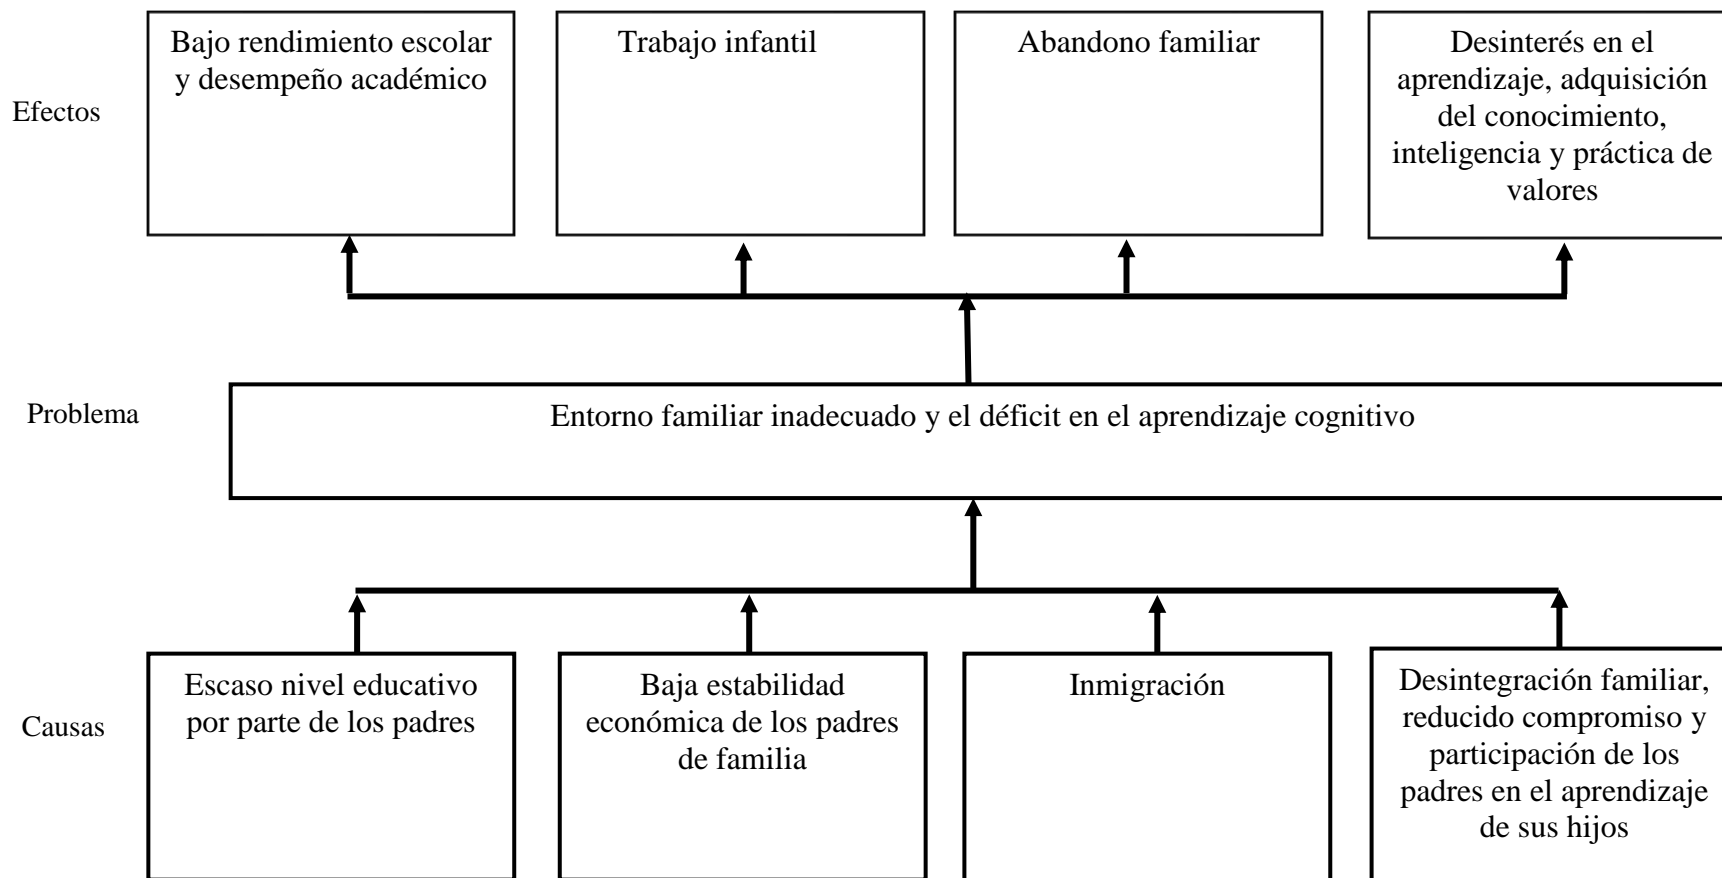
Efectos

Bajo rendimiento escolar y desempeño académico

Trabajo infantil

Abandono familiar

Desinterés en el aprendizaje, adquisición del conocimiento, inteligencia y práctica de valores

Problema

Entorno familiar inadecuado y el déficit en el aprendizaje cognitivo

Causas

Escaso nivel educativo por parte de los padres

Baja estabilidad económica de los padres de familia

Inmigración

Desintegración familiar, reducido compromiso y participación de los padres en el aprendizaje de sus hijos